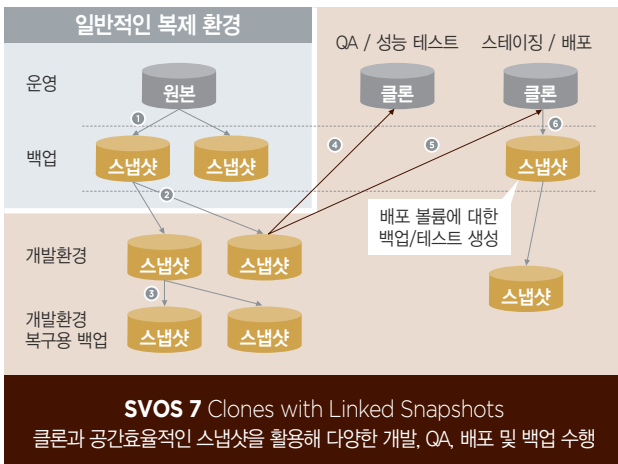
일반적인 복제 환경

QA / 성능 테스트

스테이징 / 배포

운영

원본

클론

클론

1

6

백업

스냅샷

스냅샷

4

5

스냅샷

2

배포 볼륨에 대한 백업/테스트 생성

개발환경

스냅샷

스냅샷

3

스냅샷

개발환경 복구용 백업

스냅샷

스냅샷

**SVOS 7** Clones with Linked Snapshots
클론과 공간효율적인 스냅샷을 활용해 다양한 개발, QA, 배포 및 백업 수행